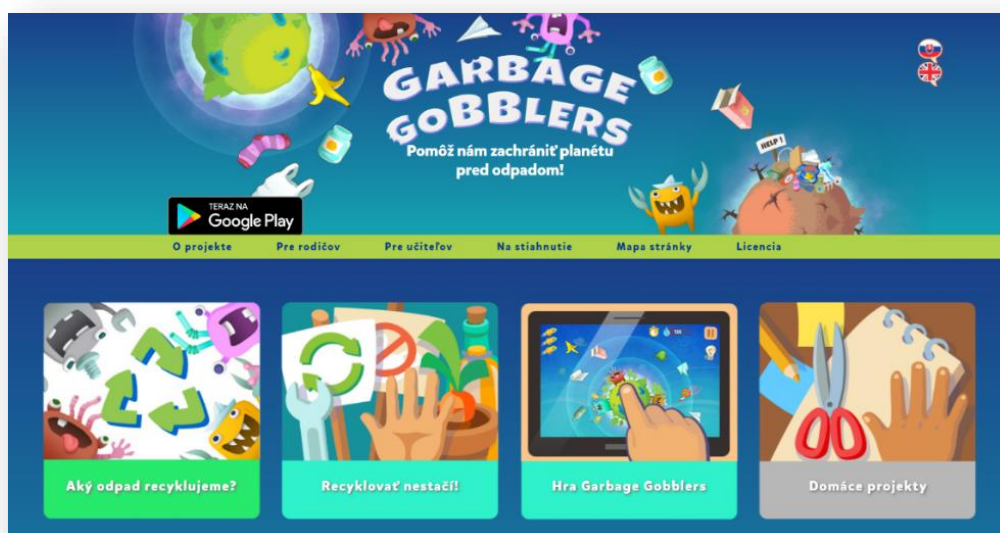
GARBAGE GOBBLERS
Pomôž nám zachrániť planétu pred odpadom!

HELP!

TERAZ NA Google Play

O projekte Pre rodičov Pre učiteľov Na stiahnutie Mapa stránky Licencia

Aký odpad recyklujeme?

Recyklovať nestačí!

Hra Garbage Gobblers

Domáce projekty